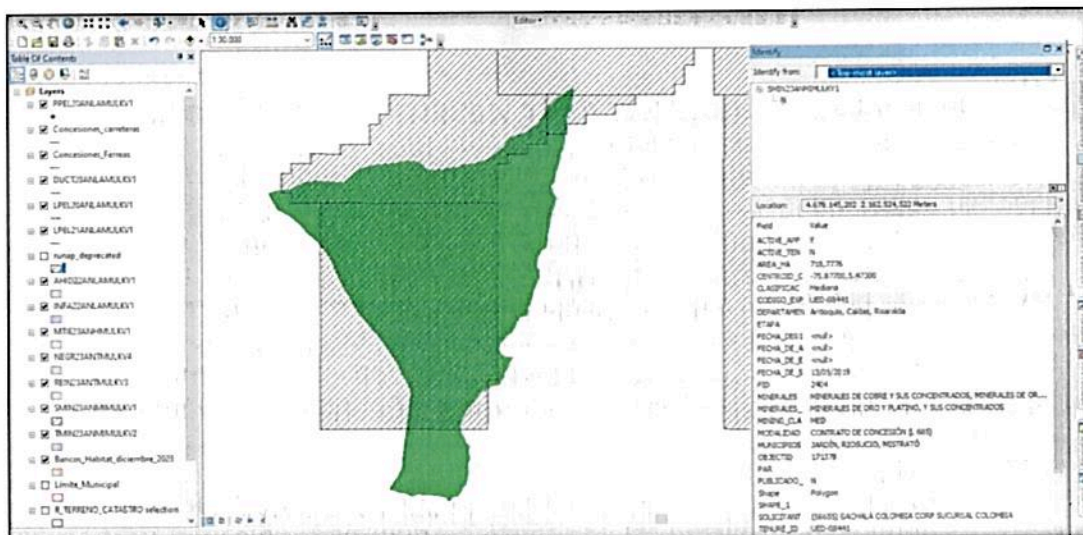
Editor
1:30.000
Table Of Contents
Layers
PPEL2SANLAMULKV1
Concesiones_carreteras
Concesiones_Ferreas
DUCT2SANLAMULKV1
LPEL2SANLAMULKV1
LPEL21ANLAMULKV1
runap_deprecated
AHID2ANLAMULKV1
INFA2ANLAMULKV1
MTIE2SANHMULKV1
NEGR2SANTMULKV4
PERC2SANTMULKV3
SMIN2SANMMULKV1
SMIN2SANMMULKV2
Bancos_Habitat_diciembre_2020
Limite_Municipal
R_TERRENO_CATASTRO selection

Identify
Identify from: <Top-most layer>
SMIN2SANMMULKV1
N
Location: 4.676.145,202 2.162.524,522 Meters
Field Value
ACTIVE_APP Y
ACTIVE_TEN N
AREA_HA 715,7776
CENTROID_C -75,67700, 5,47300
CLASIFICAC Mediana
CODIGO_EXP LED-08441
DEPARTAMEN Antioquia, Caldas, Risaralda
ETAPA
FECHA_DESI <null>
FECHA_DE_A <null>
FECHA_DE_E <null>
FECHA_DE_S 13/05/2019
FID 2404
MINERALES MINERALES DE COBRE Y SUS CONCENTRADOS, MINERALES DE OR...
MINERALES_ MINERALES DE ORO Y PLATINO, Y SUS CONCENTRADOS
MINING_CLA MED
MODALIDAD CONTRATO DE CONCESIÓN (L 685)
MUNICIPIOS JARDÍN, RIOSUCIO, MISTRATÓ
OBJECTID 171378
PAR
PUBLICADO_ N
Shape Polygon
SHAPE_1
SOLICITANT (58455) GACHALÁ COLOMBIA CORP SUCURSAL COLOMBIA
TENURE_ID LED-08441